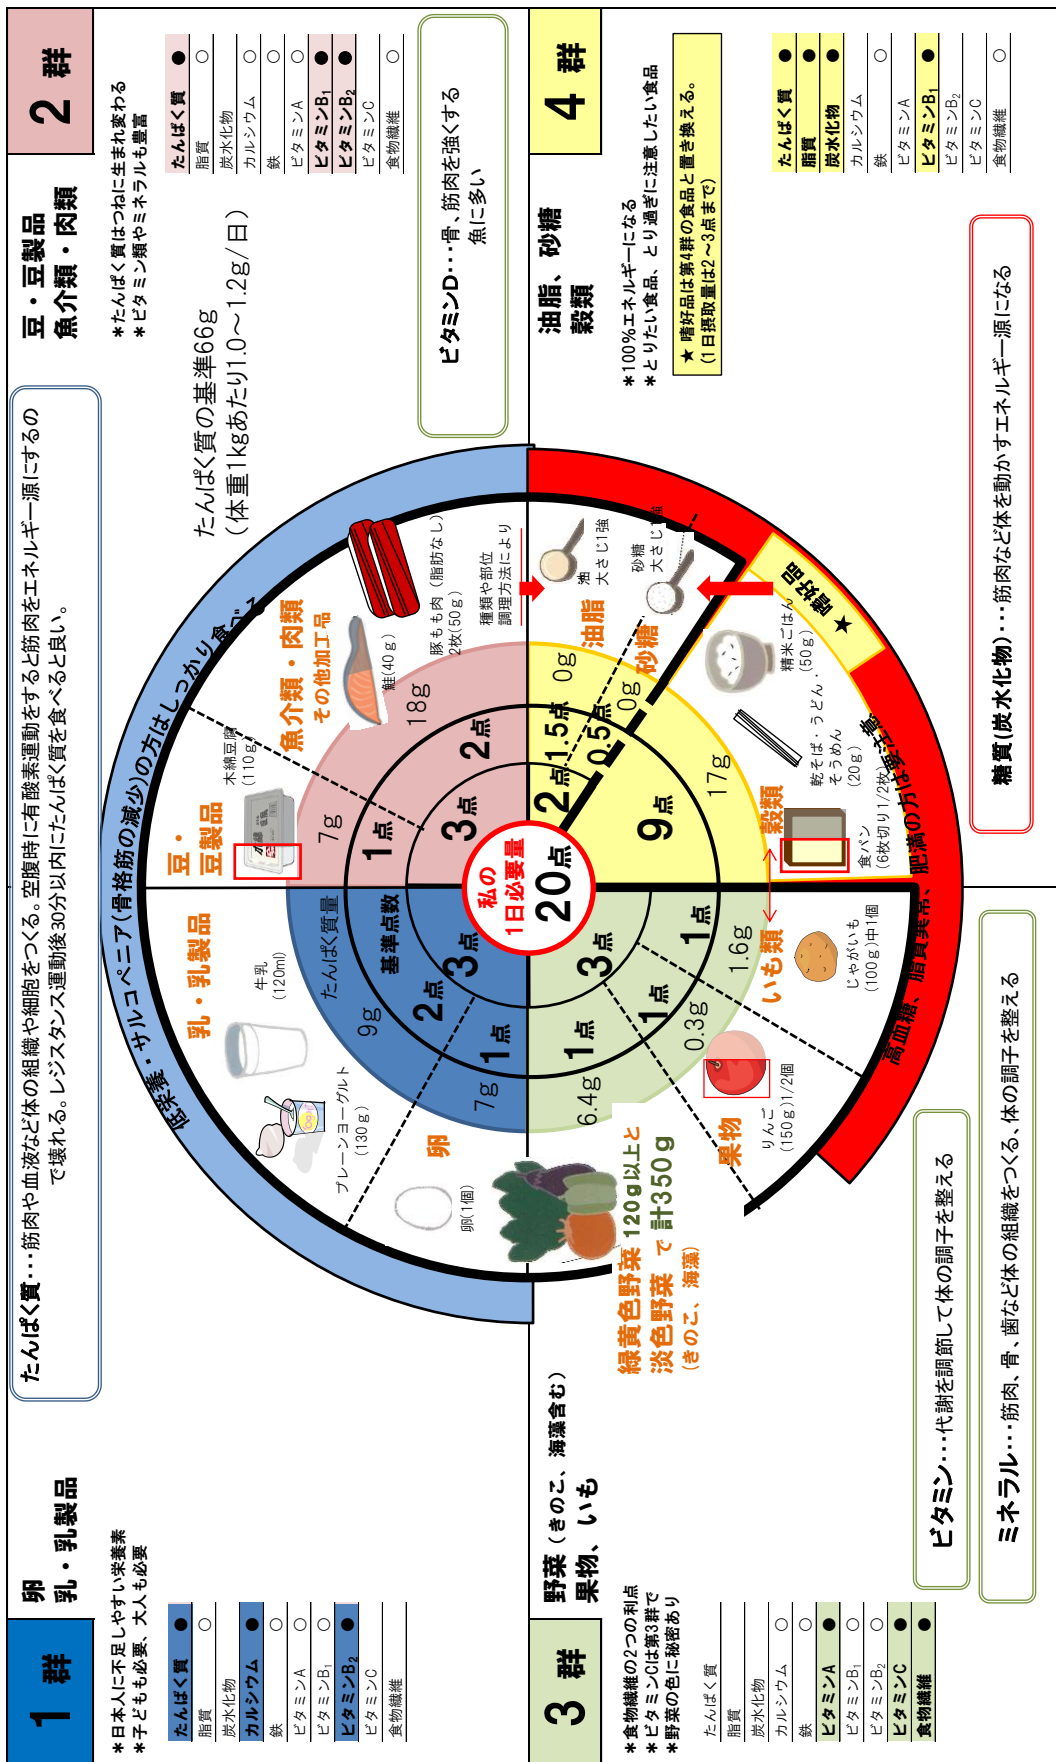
2群

豆・豆製品
魚介類・肉類

＊たんぱく質はつねに生まれ変わる
＊ビタミン類やミネラルも豊富

| たんぱく質 | ● |
|---|---|
| 脂質 | ○ |
| 炭水化物 | |
| カルシウム | ○ |
| 鉄 | ○ |
| ビタミンA | ○ |
| ビタミン$B_1$ | ● |
| ビタミン$B_2$ | ● |
| ビタミンC | |
| 食物繊維 | ○ |

ビタミンD･･･骨、筋肉を強くする
魚に多い

たんぱく質の基準66g
（体重1kgあたり1.0～1.2g／日）

たんぱく質･･･筋肉や血液など体の組織や細胞をつくる。空腹時に有酸素運動をすると筋肉をエネルギー源にするので壊れる。レジスタンス運動後30分以内にたんぱく質を食べると良い。

4群

油脂、砂糖
穀類

＊100%エネルギーになる
＊とりたい食品、とり過ぎに注意したい食品

★ 嗜好品は第4群の食品と置き換える。
（1日摂取量は2～3点まで）

| たんぱく質 | ● |
|---|---|
| 脂質 | ● |
| 炭水化物 | ● |
| カルシウム | ○ |
| 鉄 | |
| ビタミンA | ○ |
| ビタミン$B_1$ | ● |
| ビタミン$B_2$ | |
| ビタミンC | |
| 食物繊維 | ○ |

糖質（炭水化物）･･･筋肉など体を動かすエネルギー源になる

低栄養・サルコペニア（骨格筋の減少）の方はしっかり食べよう

高血糖、脂質異常、肥満の方は要注意

私の1日必要量
20点

基準点数
たんぱく質量

魚介類・肉類
その他加工品
鮭（40g）
豚もも肉（脂肪なし）2枚（50g）
種類や部位調理方法により
18g
2点
3点
1点
7g
豆・豆製品
木綿豆腐（110g）
乳・乳製品
牛乳（120ml）
プレーンヨーグルト（130g）
9g
2点
3点
1点
7g
卵
卵（1個）

油脂
油 大さじ1強
砂糖
砂糖 大さじ1強
0g
1.5点
0.5点
0g
2点
嗜好品★
精米ごはん（50g）
乾そば・うどん
そうめん（20g）
食パン（6枚切り1/2枚）
穀類
17g
9点

いも類
じゃがいも（100g）中1個
1.6g
1点
3点
果物
りんご（150g）1/2個
0.3g
1点
1点
6.4g

緑黄色野菜 120g以上と
淡色野菜 で 計350g
（きのこ、海藻）

1群

卵
乳・乳製品

＊日本人に不足しやすい栄養素
＊子どもも必要、大人も必要

| たんぱく質 | ● |
|---|---|
| 脂質 | ○ |
| 炭水化物 | |
| カルシウム | ● |
| 鉄 | ○ |
| ビタミンA | ○ |
| ビタミン$B_1$ | ○ |
| ビタミン$B_2$ | ● |
| ビタミンC | |
| 食物繊維 | |

3群

野菜（きのこ、海藻含む）
果物、いも

＊食物繊維の2つの利点
＊ビタミンCは第3群で
＊野菜の色に秘密あり

| たんぱく質 | |
|---|---|
| 脂質 | |
| 炭水化物 | ○ |
| カルシウム | ○ |
| 鉄 | ○ |
| ビタミンA | ● |
| ビタミン$B_1$ | ○ |
| ビタミン$B_2$ | ○ |
| ビタミンC | ● |
| 食物繊維 | ● |

ビタミン･･･代謝を調節して体の調子を整える

ミネラル･･･筋肉、骨、歯など体の組織をつくる、体の調子を整える